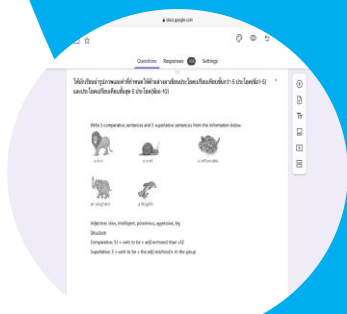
docs.google.com

Questions Responses Settings

ให้นักเรียนนำรูปภาพและคำที่กำหนดให้ด้านล่างมาเขียนประโยคเปรียบเทียบขั้นกว่า 5 ประโยค(ข้อ1-5) และประโยคเปรียบเทียบขั้นสุด 5 ประโยค(ข้อ6-10)

Write 5 comparative sentences and 5 superlative sentences from the information below

a lion

a snail

a rattlesnake

an elephant

a dolphin

Adjective: slow, intelligent, poisonous, aggressive, big

Structure

Comparative: S1 + verb to be + adj(-er/more) than +S2

Superlative: S + verb to be + the adj(-est/most) in the group

Tr